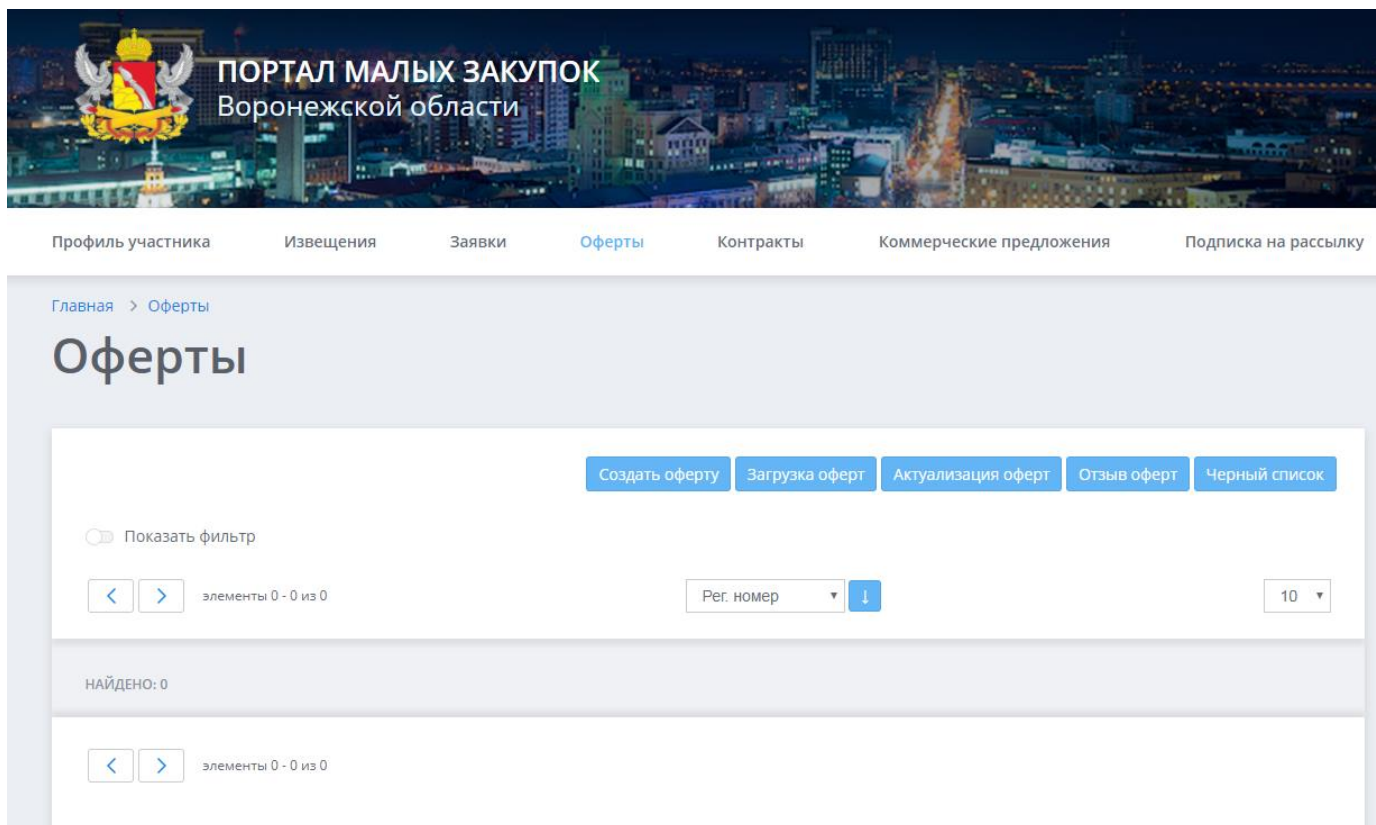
ПОРТАЛ МАЛЫХ ЗАКУПОК
Воронежской области

Профиль участника Извещения Заявки Оферты Контракты Коммерческие предложения Подписка на рассылку

Главная > Оферты

Оферты

Создать оферту Загрузка оферт Актуализация оферт Отзыв оферт Черный список

Показать фильтр

< > элементы 0 - 0 из 0

Рег. номер ↓

10

НАЙДЕНО: 0

< > элементы 0 - 0 из 0